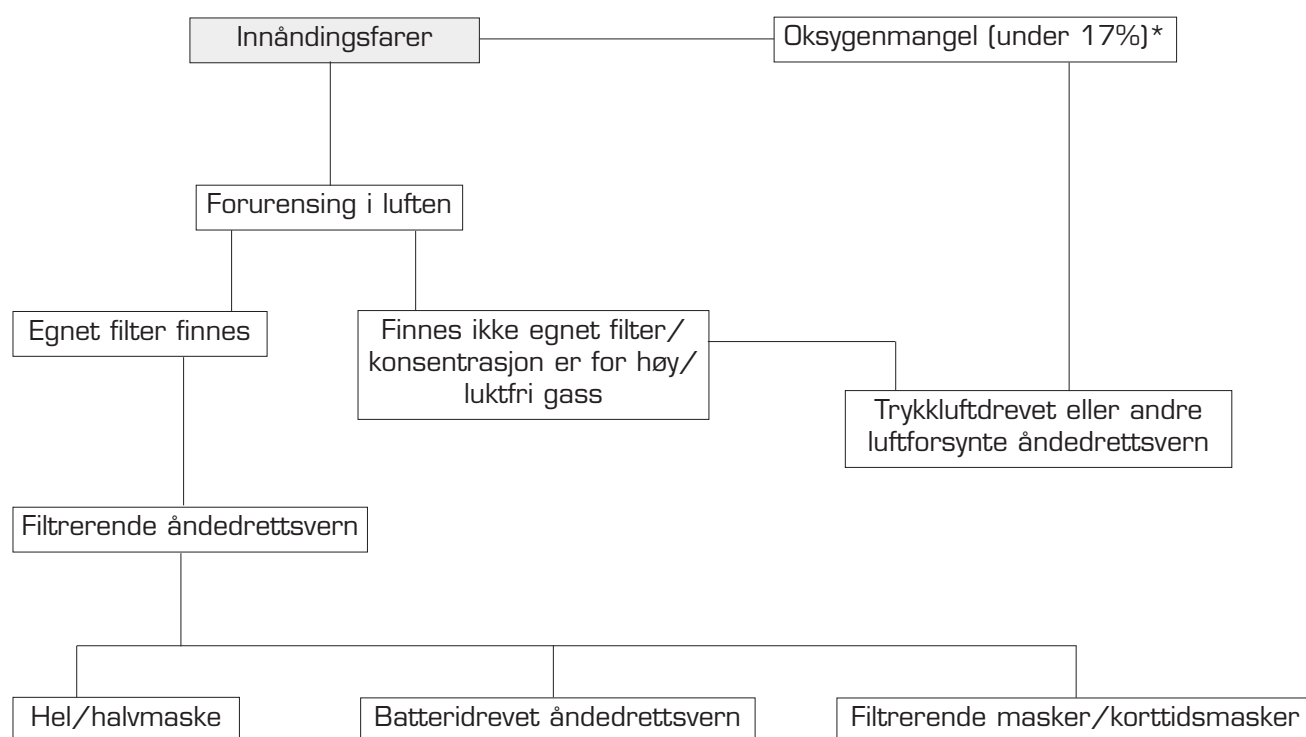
Innåndingsfarer

Oksygenmangel (under 17%)*

Forurensing i luften

Egnet filter finnes

Finnes ikke egnet filter/ konsentrasjon er for høy/ luktfri gass

Trykkluftdrevet eller andre luftforsynte åndedrettsvern

Filtrerende åndedrettsvern

Hel/halvmaske

Batteridrevet åndedrettsvern

Filtrerende masker/korttidsmasker